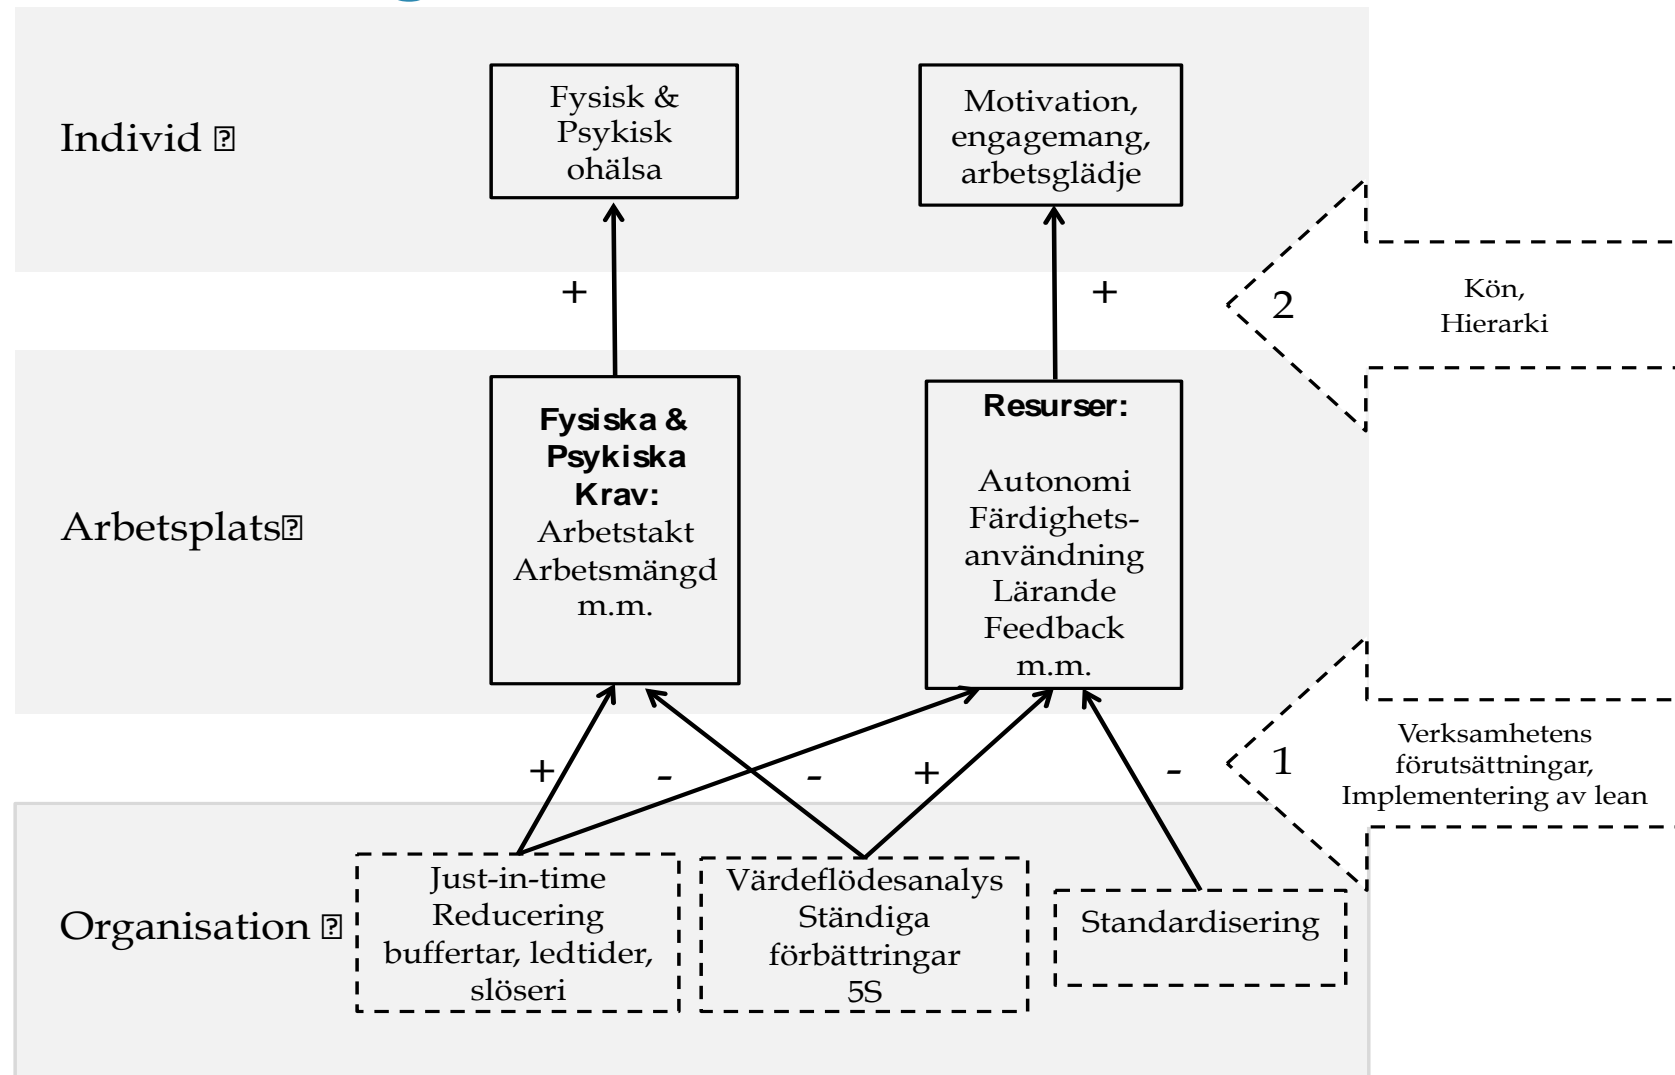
Individid ?

Individ ?

Fysisk & Psykisk ohälsa

Motivation, engagemang, arbetsglädje

+

+

2

Kön, Hierarki

Arbetsplats?

**Fysiska & Psykiska Krav:**
Arbetstakt
Arbetsmängd
m.m.

**Resurser:**
Autonomi
Färdighetsanvändning
Lärande
Feedback
m.m.

+

-

-

+

-

1

Verksamhetens förutsättningar, Implementering av lean

Organisation ?

Just-in-time
Reducering buffertar, ledtider, slöseri

Värdeflödesanalys
Ständiga förbättringar
5S

Standardisering